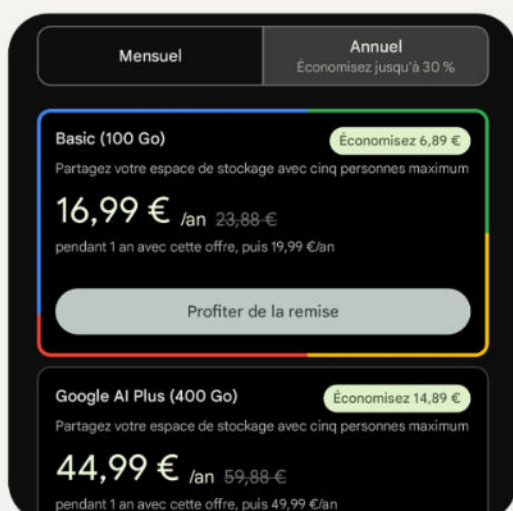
Mensuel

Annuel
Économisez jusqu'à 30 %

Basic (100 Go)
Économisez 6,89 €
Partagez votre espace de stockage avec cinq personnes maximum
16,99 € /an ~~23,88 €~~
pendant 1 an avec cette offre, puis 19,99 €/an
Profiter de la remise

Google AI Plus (400 Go)
Économisez 14,89 €
Partagez votre espace de stockage avec cinq personnes maximum
44,99 € /an ~~59,88 €~~
pendant 1 an avec cette offre, puis 49,99 €/an